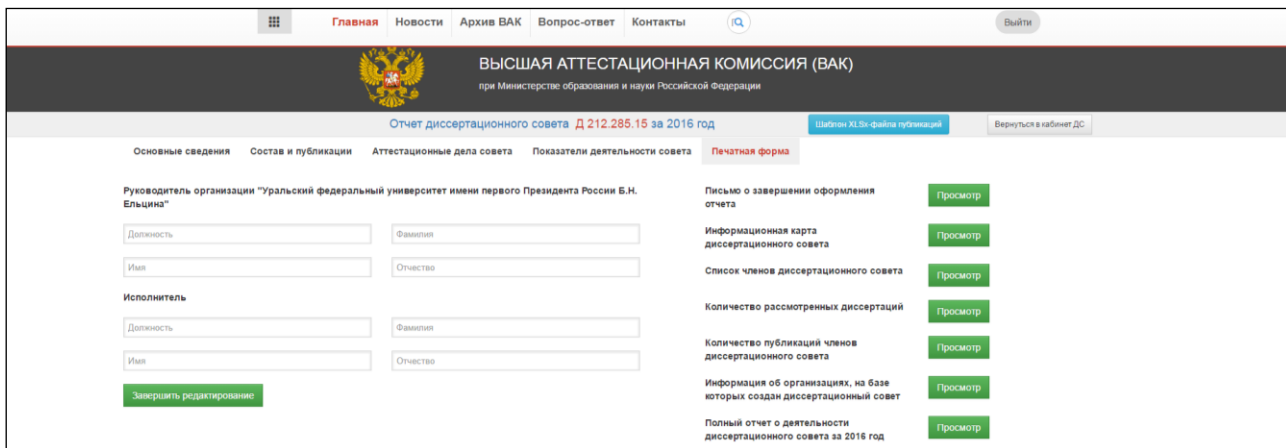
Главная Новости Архив ВАК Вопрос-ответ Контакты

Выйти

ВЫСШАЯ АТТЕСТАЦИОННАЯ КОМИССИЯ (ВАК)

при Министерстве образования и науки Российской Федерации

Отчет диссертационного совета Д 212.285.15 за 2016 год

Шаблон XLSx-файла публикаций

Вернуться в кабинет ДС

Основные сведения Состав и публикации Аттестационные дела совета Показатели деятельности совета Печатная форма

Руководитель организации "Уральский федеральный университет имени первого Президента России Б.Н. Ельцина"

Должность

Фамилия

Имя

Отчество

Исполнитель

Должность

Фамилия

Имя

Отчество

Завершить редактирование

Письмо о завершении оформления отчета Просмотр

Информационная карта диссертационного совета Просмотр

Список членов диссертационного совета Просмотр

Количество рассмотренных диссертаций Просмотр

Количество публикаций членов диссертационного совета Просмотр

Информация об организациях, на базе которых создан диссертационный совет Просмотр

Полный отчет о деятельности диссертационного совета за 2016 год Просмотр